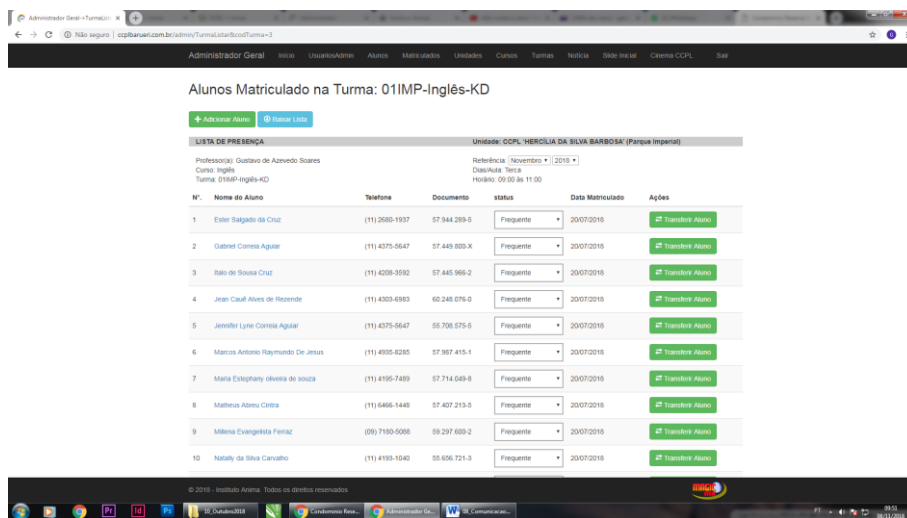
Administrador Geral - TurmaLista ×

Não seguro | ccplbarueri.com.br/admin/TurmaListar&codTurma=3

Administrador Geral Início UsuáriosAdmin Alunos Matriculados Unidades Cursos Turmas Notícia Slide Inicial Cinema CCPL Sair

Alunos Matriculado na Turma: 01IMP-Inglês-KD

+ Adicionar Aluno  Baixar Lista

LISTA DE PRESENÇA

Unidade: CCPL 'HERCÍLIA DA SILVA BARBOSA' (Parque Imperial)

Professor(a): Gustavo de Azevedo Soares
Curso: Inglês
Turma: 01IMP-Inglês-KD

Referência: Novembro 2018
Dias/Aula: Terca
Horário: 09:00 às 11:00

| Nº. | Nome do Aluno | Telefone | Documento | status | Data Matriculado | Ações |
|---|---|---|---|---|---|---|
| 1 | Ester Salgado da Cruz | (11) 2680-1937 | 57.944.289-5 | Frequente | 20/07/2018 | Transferir Aluno |
| 2 | Gabriel Correia Aguiar | (11) 4375-5647 | 57.449.800-X | Frequente | 20/07/2018 | Transferir Aluno |
| 3 | Italo de Sousa Cruz | (11) 4208-3592 | 57.445.966-2 | Frequente | 20/07/2018 | Transferir Aluno |
| 4 | Jean Cauê Alves de Rezende | (11) 4303-6983 | 60.248.076-0 | Frequente | 20/07/2018 | Transferir Aluno |
| 5 | Jennifer Lyne Correia Aguiar | (11) 4375-5647 | 55.708.575-5 | Frequente | 20/07/2018 | Transferir Aluno |
| 6 | Marcos Antonio Raymundo De Jesus | (11) 4935-8285 | 57.967.415-1 | Frequente | 20/07/2018 | Transferir Aluno |
| 7 | Maria Estephany oliveira de souza | (11) 4195-7489 | 57.714.049-8 | Frequente | 20/07/2018 | Transferir Aluno |
| 8 | Matheus Abreu Cintra | (11) 6466-1448 | 57.407.213-5 | Frequente | 20/07/2018 | Transferir Aluno |
| 9 | Millena Evangelista Ferraz | (09) 7180-5068 | 59.297.600-2 | Frequente | 20/07/2018 | Transferir Aluno |
| 10 | Nataly da Silva Carvalho | (11) 4193-1040 | 55.656.721-3 | Frequente | 20/07/2018 | Transferir Aluno |

© 2018 - Instituto Anima. Todos os direitos reservados

10_Outubro2018  Condominio Rese...  Administrador Ge...  08_Comunicacao...

09:53 08/11/2018